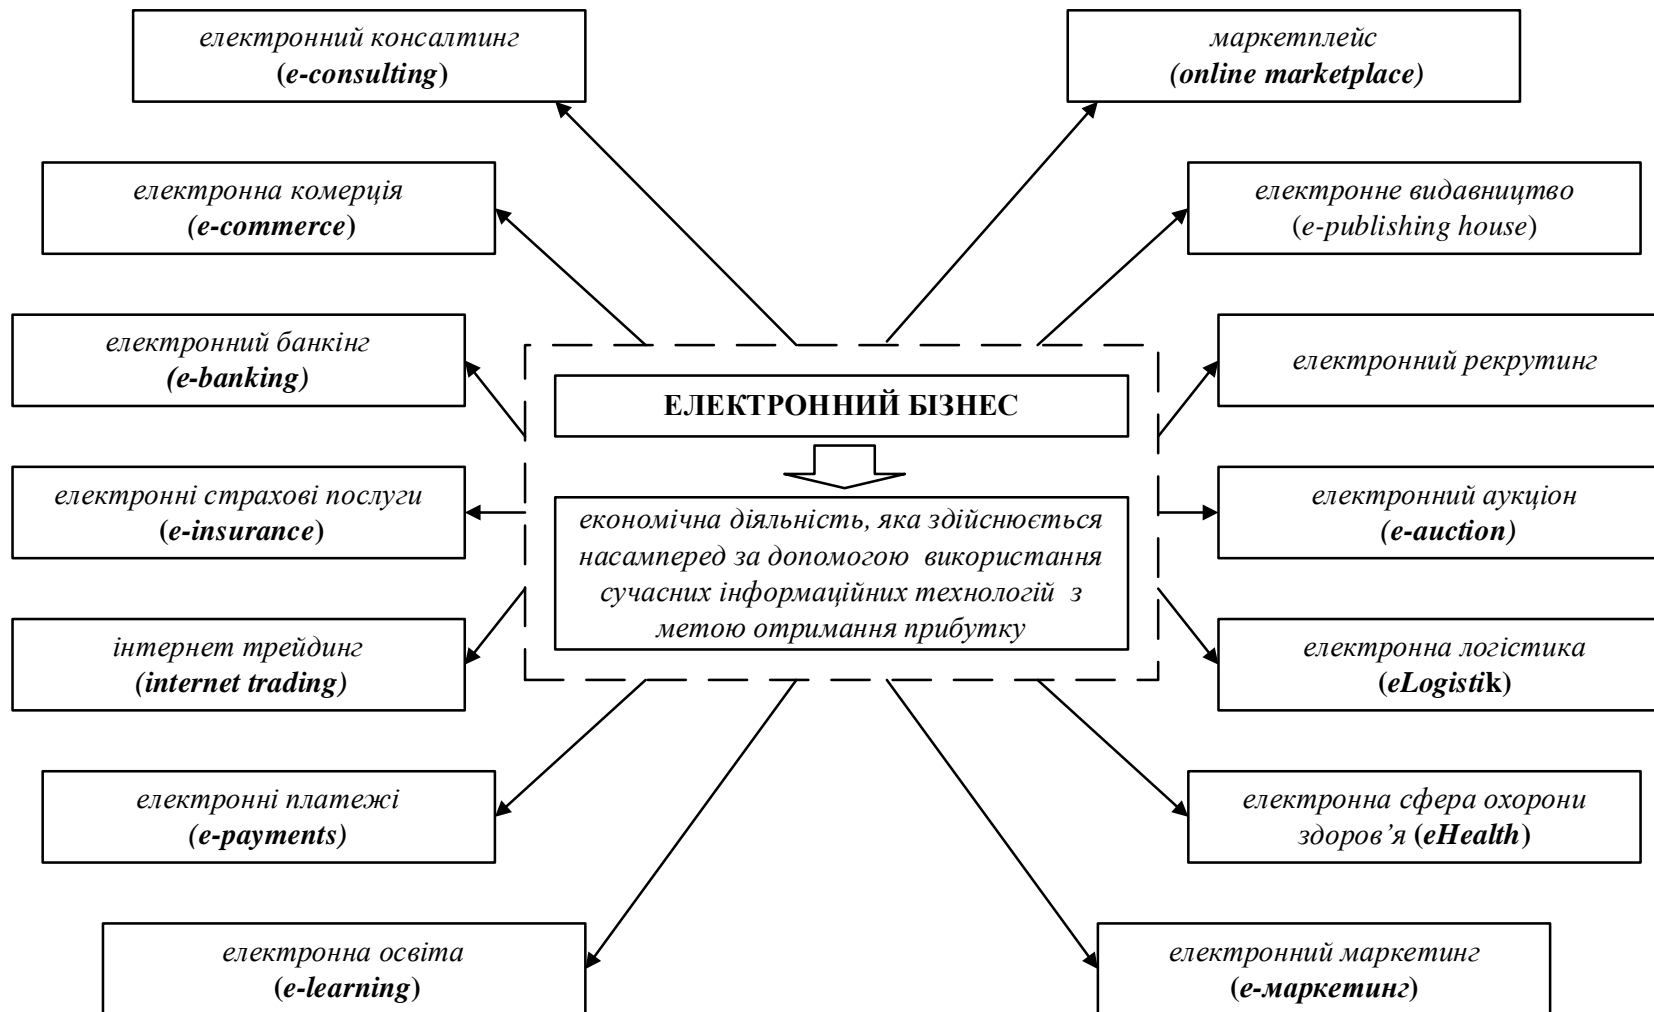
електронний консалтинг
(e-consulting)

маркетплейс
(online marketplace)

електронна комерція
(e-commerce)

електронне видавництво
(e-publishing house)

електронний банкінг
(e-banking)

ЕЛЕКТРОННИЙ БІЗНЕС

електронний рекрутинг

електронні страхові послуги
(e-insurance)

економічна діяльність, яка здійснюється насамперед за допомогою використання сучасних інформаційних технологій з метою отримання прибутку

електронний аукціон
(e-auction)

інтернет трейдинг
(internet trading)

електронна логістика
(eLogistik)

електронні платежі
(e-payments)

електронна сфера охорони здоров'я (eHealth)

електронна освіта
(e-learning)

електронний маркетинг
(е-маркетинг)